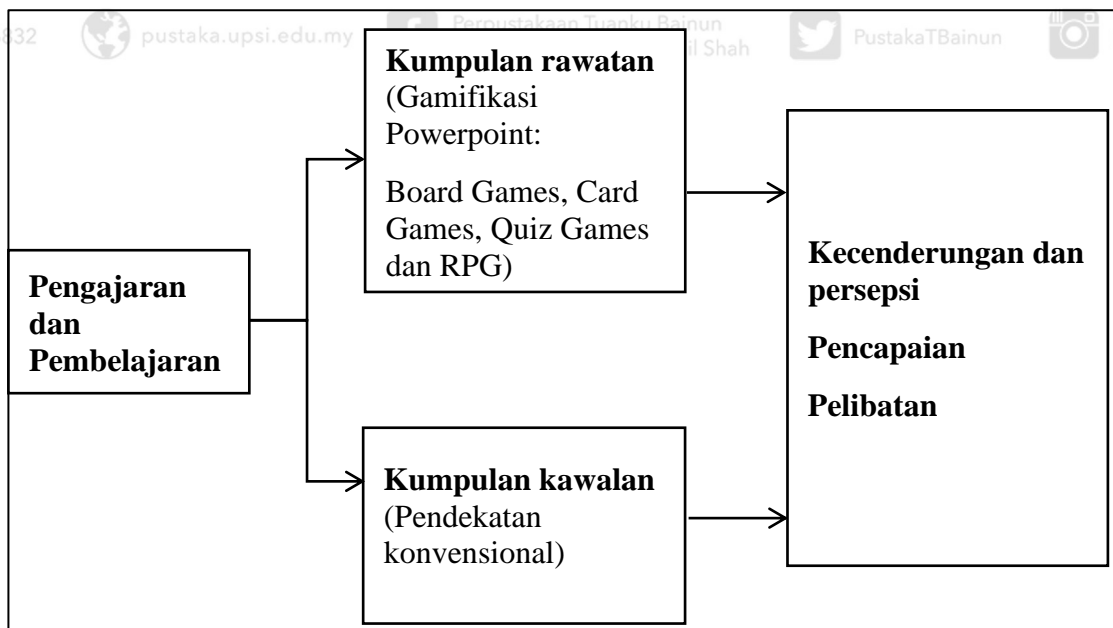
832 pustaka.upsi.edu.my Perpustakaan Tuanku Bainun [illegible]il Shah PustakaTBainun

Kumpulan rawatan (Gamifikasi Powerpoint:

Board Games, Card Games, Quiz Games dan RPG)

Pengajaran dan Pembelajaran

Kumpulan kawalan (Pendekatan konvensional)

Kecenderungan dan persepsi

Pencapaian

Pelibatan